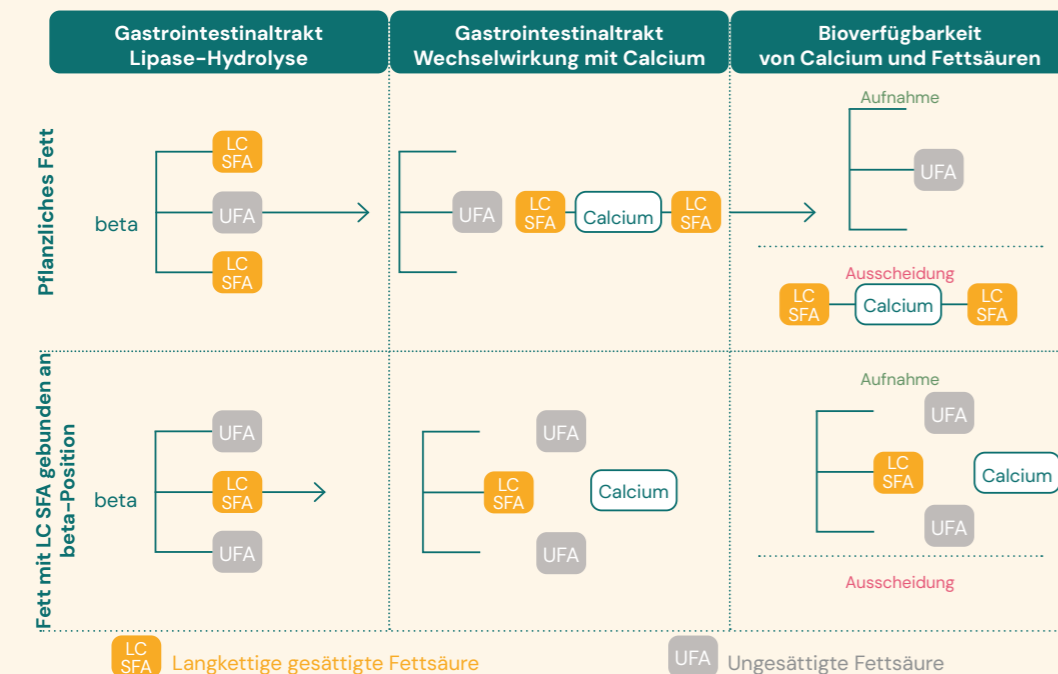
Gastrointestinaltrakt Lipase-Hydrolyse

Gastrointestinaltrakt Wechselwirkung mit Calcium

Bioverfügbarkeit von Calcium und Fettsäuren

Pflanzliches Fett

beta

LC SFA

UFA

LC SFA

UFA

LC SFA

Calcium

LC SFA

Aufnahme

UFA

Ausscheidung

LC SFA

Calcium

LC SFA

Fett mit LC SFA gebunden an beta-Position

beta

UFA

LC SFA

UFA

UFA

LC SFA

Calcium

UFA

Aufnahme

UFA

LC SFA

Calcium

UFA

Ausscheidung

LC SFA Langkettige gesättigte Fettsäure

UFA Ungesättigte Fettsäure